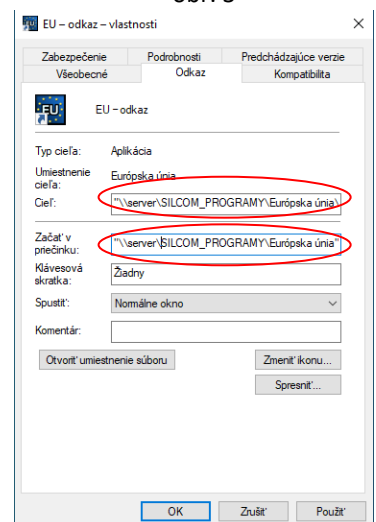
EU – odkaz – vlastnosti

Zabezpečenie | Podrobnosti | Predchádzajúce verzie
Všeobecné | Odkaz | Kompatibilita

EU

EU – odkaz

Typ cieľa: Aplikácia

Umiestnenie cieľa: Európska únia

Cieľ: "\\server\SILCOM_PROGRAMY\Európská únia\

Začať v priečinku: "\\server\SILCOM_PROGRAMY\Európska únia"

Klávesová skratka: Žiadny

Spustiť: Normálne okno

Komentár:

Otvoriť umiestnenie súboru

Zmeniť ikonu...

Spresniť...

OK

Zrušiť

Použiť